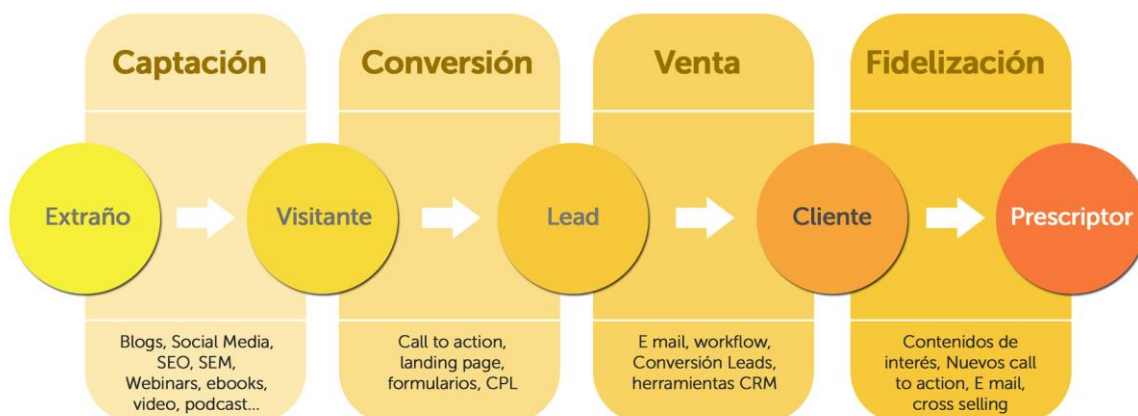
Captación

Conversión

Venta

Fidelización

Extraño

Visitante

Lead

Cliente

Prescriptor

Blogs, Social Media, SEO, SEM, Webinars, ebooks, video, podcast...

Call to action, landing page, formularios, CPL

E mail, workflow, Conversión Leads, herramientas CRM

Contenidos de interés, Nuevos call to action, E mail, cross selling